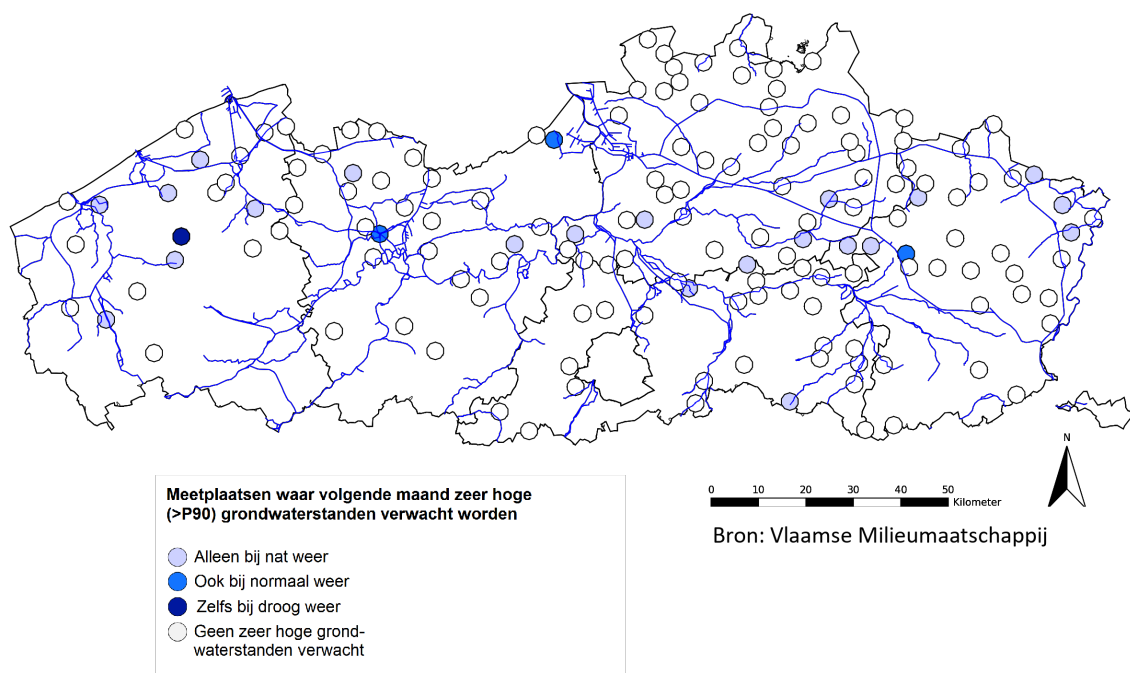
Meetplaatsen waar volgende maand zeer hoge (>P90) grondwaterstanden verwacht worden

Alleen bij nat weer
Ook bij normaal weer
Zelfs bij droog weer
Geen zeer hoge grondwaterstanden verwacht

0 10 20 30 40 50 Kilometer

N

Bron: Vlaamse Milieumaatschappij